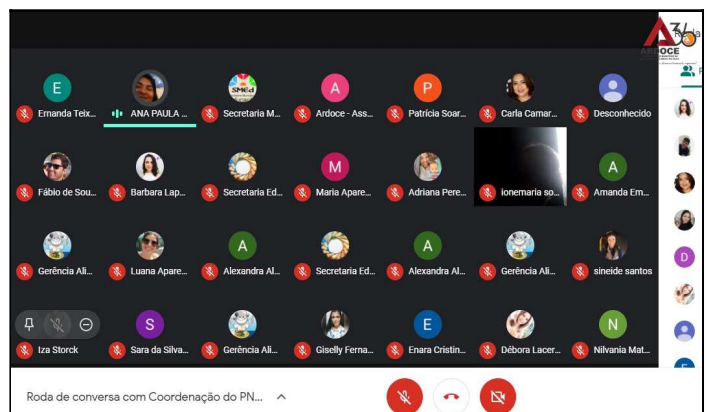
ARDOCE

E
Ernanda Teix...
ANA PAULA ...
SMEd
Secretaria M...
A
Ardoce - Ass...
P
Patrícia Soar...
Carla Camar...
Desconhecido

Fábio de Sou...
Barbara Lap...
Secretaria Ed...
M
Maria Apare...
Adriana Pere...
ionemaria so...
A
Amanda Em...

Gerência Ali...
Luana Apare...
A
Alexandra Al...
Secretaria Ed...
A
Alexandra Al...
Gerência Ali...
sineide santos

Iza Storck
S
Sara da Silva...
Gerência Ali...
Giselly Ferna...
E
Enara Cristin...
Débora Lacer...
N
Nilvania Mat...

D

Roda de conversa com Coordenação do PN...